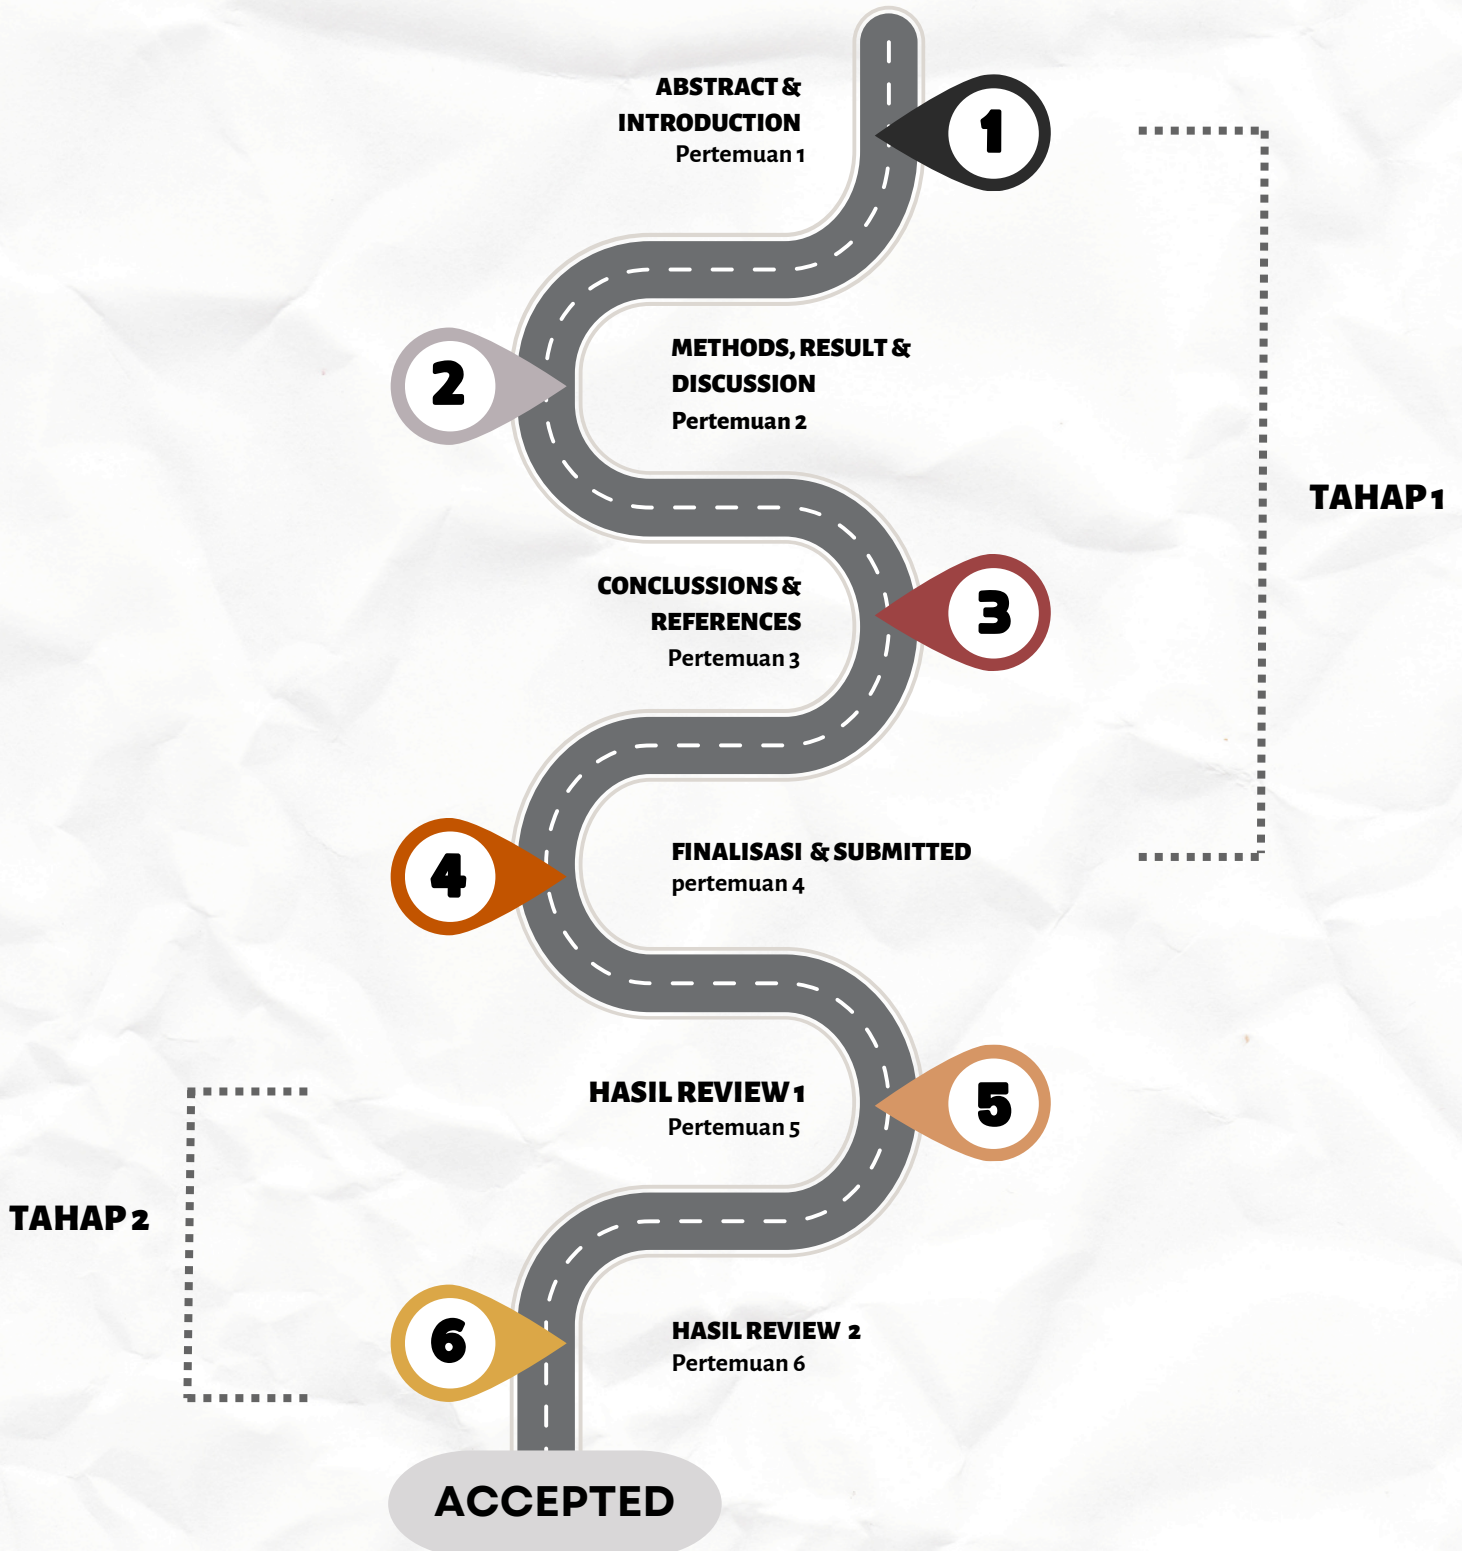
ABSTRACT &
INTRODUCTION
Pertemuan 1

1

TAHAP 1

2

METHODS, RESULT &
DISCUSSION
Pertemuan 2

CONCLUSSIONS &
REFERENCES
Pertemuan 3

3

4

FINALISASI & SUBMITTED
pertemuan 4

HASIL REVIEW 1
Pertemuan 5

5

TAHAP 2

6

HASIL REVIEW 2
Pertemuan 6

ACCEPTED